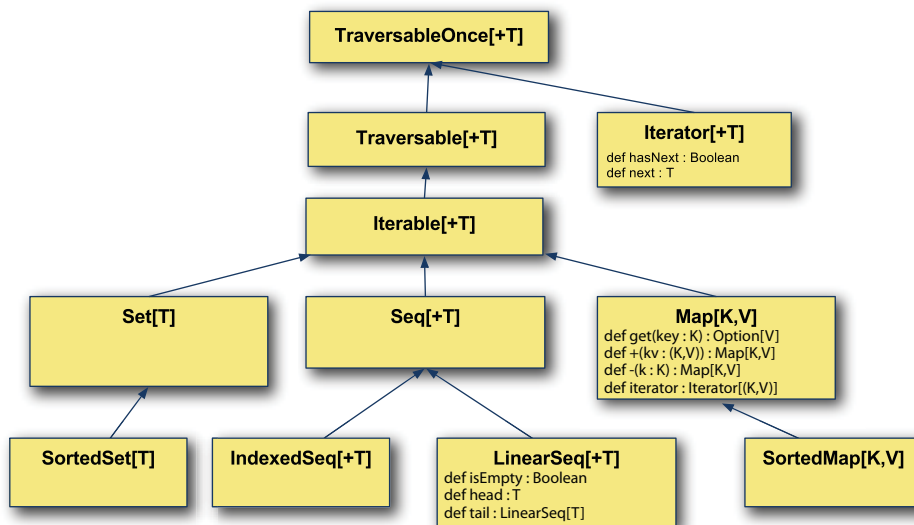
TraversableOnce[+T]

Traversable[+T]

Iterator[+T]
def hasNext : Boolean
def next : T

Iterable[+T]

Set[T]

Seq[+T]

Map[K,V]
def get(key : K) : Option[V]
def +(kv : (K,V)) : Map[K,V]
def -(k : K) : Map[K,V]
def iterator : Iterator[(K,V)]

SortedSet[T]

IndexedSeq[+T]

LinearSeq[+T]
def isEmpty : Boolean
def head : T
def tail : LinearSeq[T]

SortedMap[K,V]